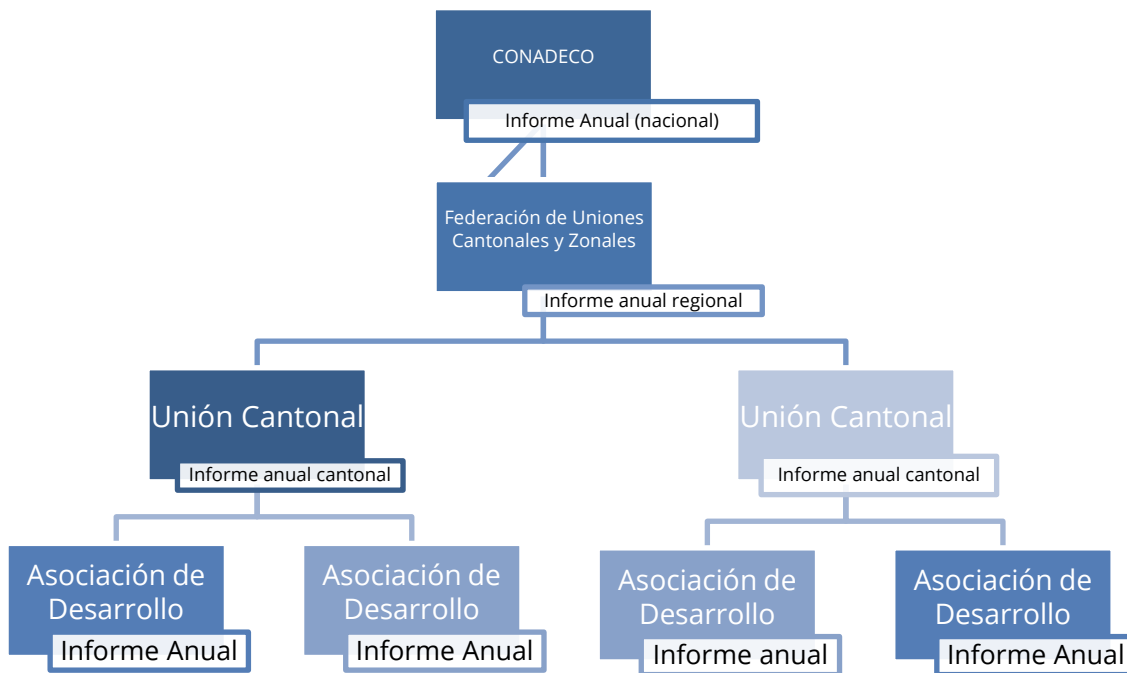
CONADECO
Informe Anual (nacional)

Federación de Uniones Cantonales y Zonales
Informe anual regional

Unión Cantonal
Informe anual cantonal

Unión Cantonal
Informe anual cantonal

Asociación de Desarrollo
Informe Anual

Asociación de Desarrollo
Informe Anual

Asociación de Desarrollo
Informe anual

Asociación de Desarrollo
Informe Anual